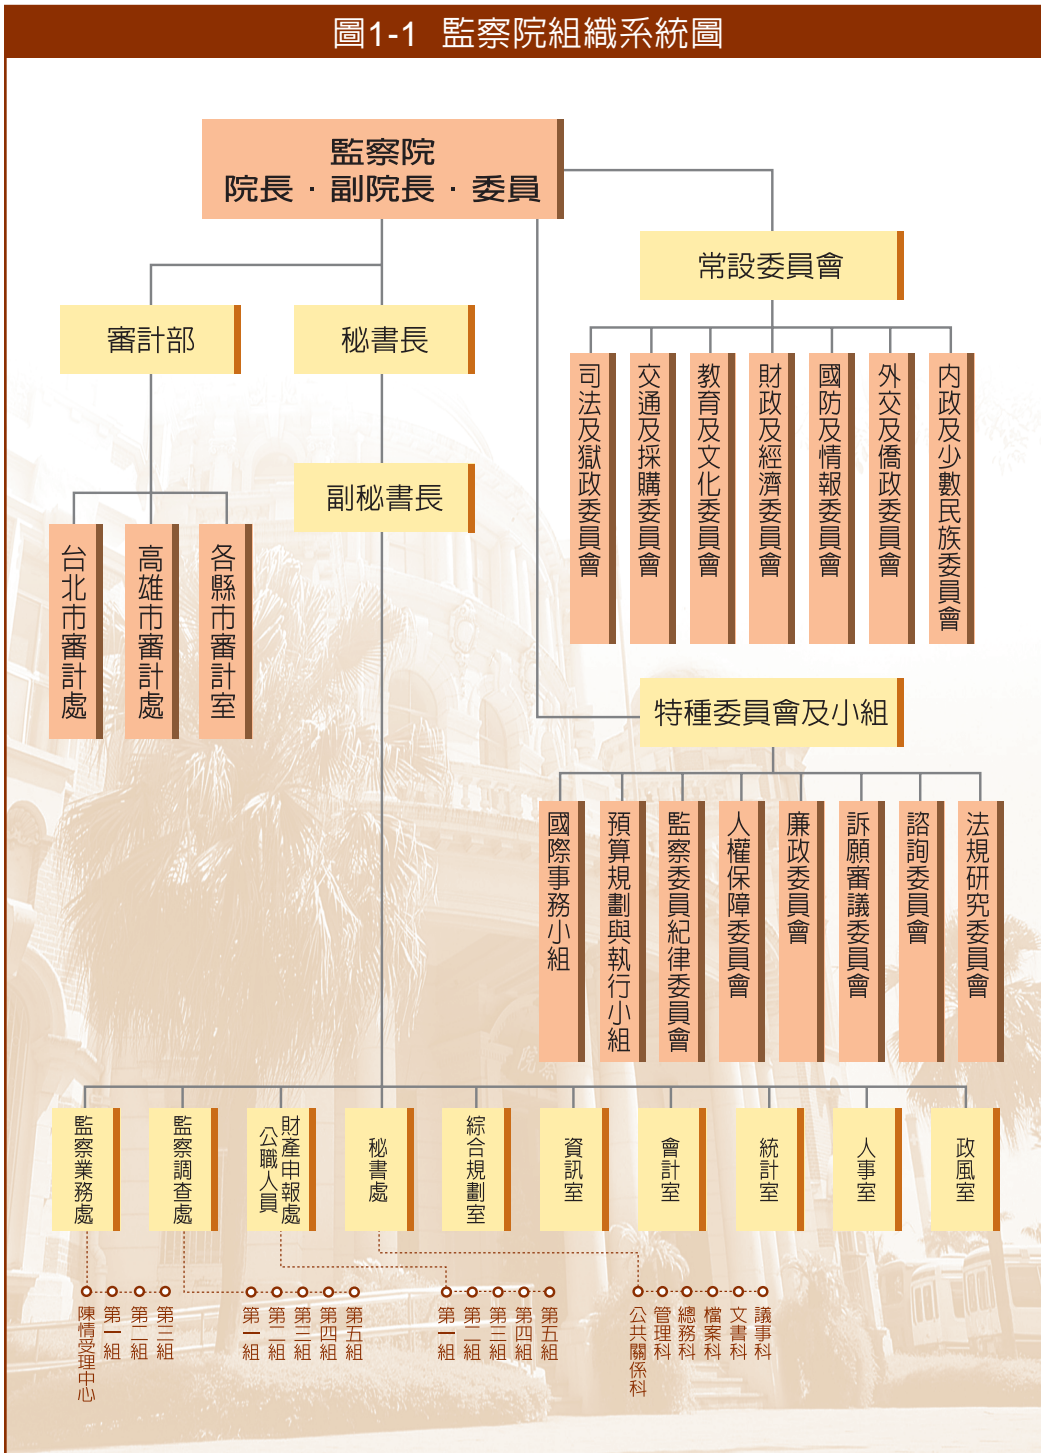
圖1-1 監察院組織系統圖

監察院
院長．副院長．委員

常設委員會

司法及獄政委員會
交通及採購委員會
教育及文化委員會
財政及經濟委員會
國防及情報委員會
外交及僑政委員會
內政及少數民族委員會

審計部

秘書長

副秘書長

台北市審計處
高雄市審計處
各縣市審計室

特種委員會及小組

國際事務小組
預算規劃與執行小組
監察委員紀律委員會
人權保障委員會
廉政委員會
訴願審議委員會
諮詢委員會
法規研究委員會

監察業務處
監察調查處
財產申報公職人員處
秘書處
綜合規劃室
資訊室
會計室
統計室
人事室
政風室

陳情受理中心
第一組
第二組
第三組

第一組
第二組
第三組
第四組
第五組

第一組
第二組
第三組
第四組
第五組

公共關係科
管理科
總務科
檔案科
文書科
議事科